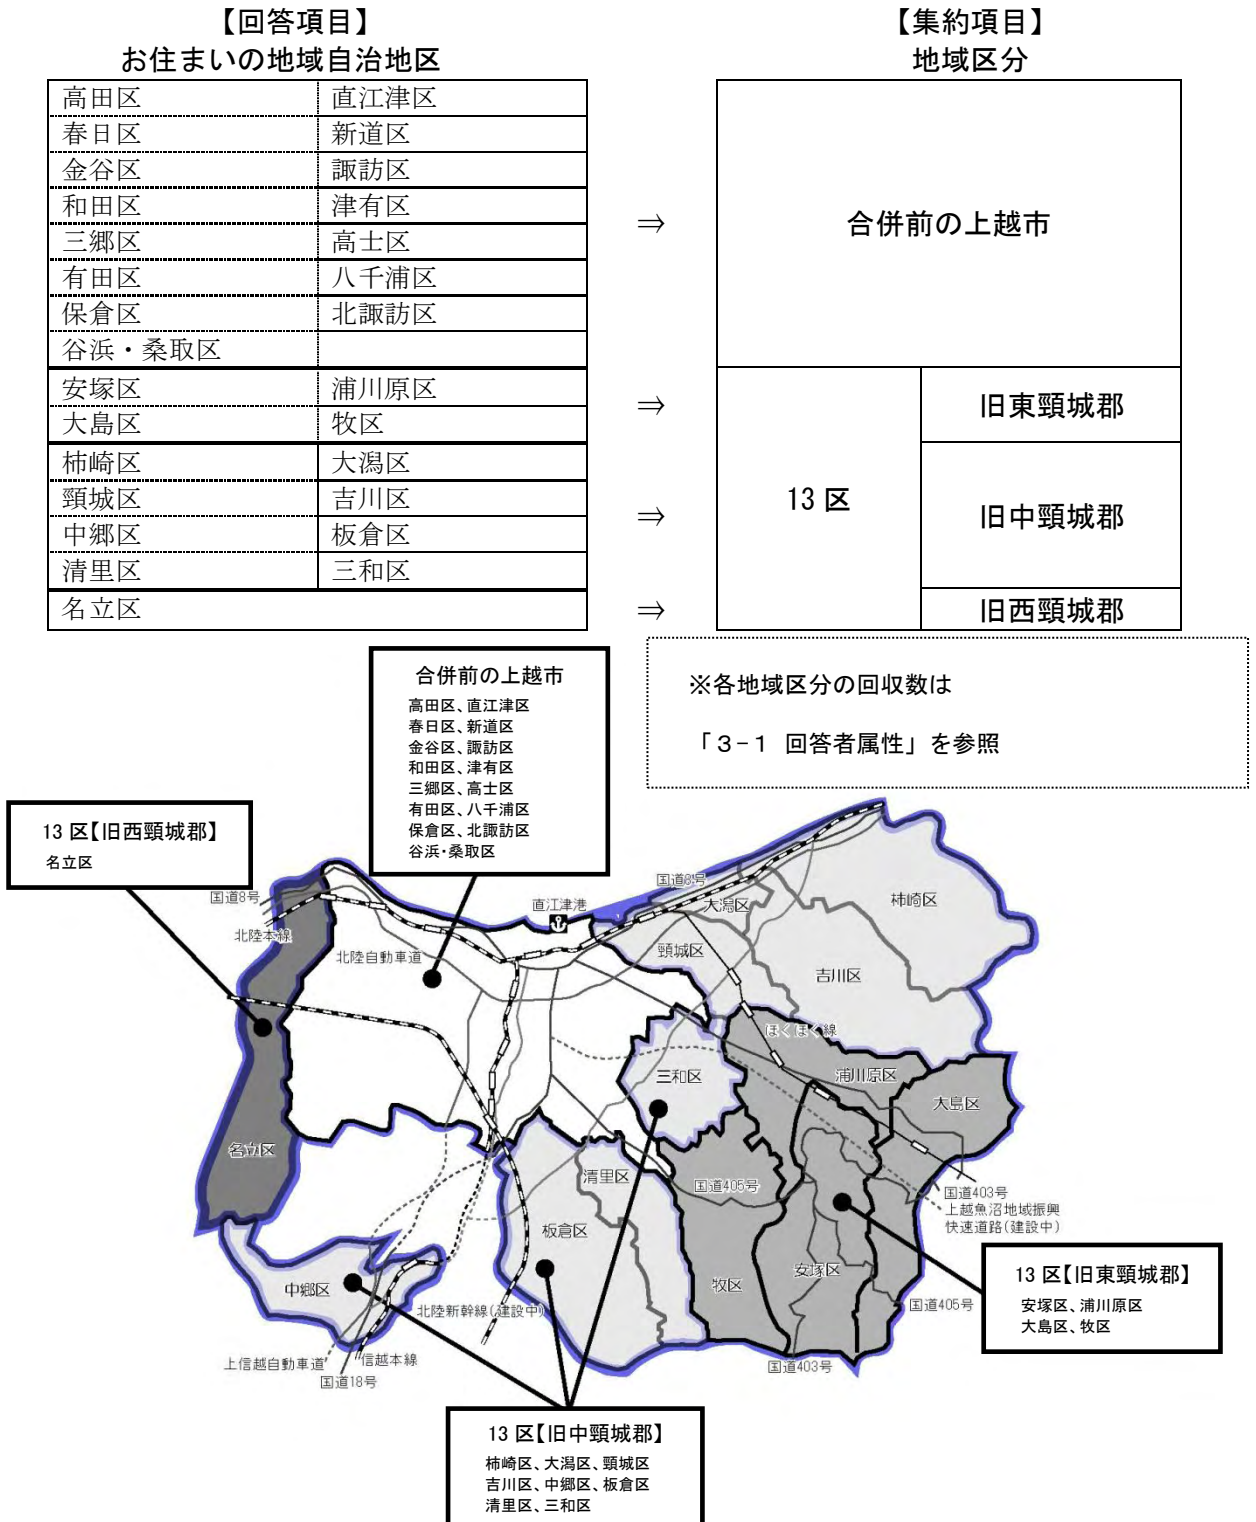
【回答項目】
お住まいの地域自治地区

| | |
|---|---|
| 高田区 | 直江津区 |
| 春日区 | 新道区 |
| 金谷区 | 諏訪区 |
| 和田区 | 津有区 |
| 三郷区 | 高士区 |
| 有田区 | 八千浦区 |
| 保倉区 | 北諏訪区 |
| 谷浜・桑取区 | |
| 安塚区 | 浦川原区 |
| 大島区 | 牧区 |
| 柿崎区 | 大潟区 |
| 頸城区 | 吉川区 |
| 中郷区 | 板倉区 |
| 清里区 | 三和区 |
| 名立区 | |

【集約項目】
地域区分

⇒ 合併前の上越市
⇒ 13 区 旧東頸城郡
⇒ 旧中頸城郡
⇒ 旧西頸城郡

※各地域区分の回収数は
「3－1 回答者属性」を参照

合併前の上越市
高田区、直江津区
春日区、新道区
金谷区、諏訪区
和田区、津有区
三郷区、高士区
有田区、八千浦区
保倉区、北諏訪区
谷浜・桑取区

13 区【旧西頸城郡】
名立区

国道8号
北陸本線
北陸自動車道
直江津港
国道8号
大潟区
柿崎区
頸城区
吉川区
ほくほく線
三和区
浦川原区
大島区
名立区
清里区
国道405号
国道403号
上越魚沼地域振興快速道路(建設中)
板倉区
安塚区
牧区
中郷区
北陸新幹線(建設中)
国道405号
上信越自動車道
信越本線
国道18号
国道403号

13 区【旧東頸城郡】
安塚区、浦川原区
大島区、牧区

13 区【旧中頸城郡】
柿崎区、大潟区、頸城区
吉川区、中郷区、板倉区
清里区、三和区